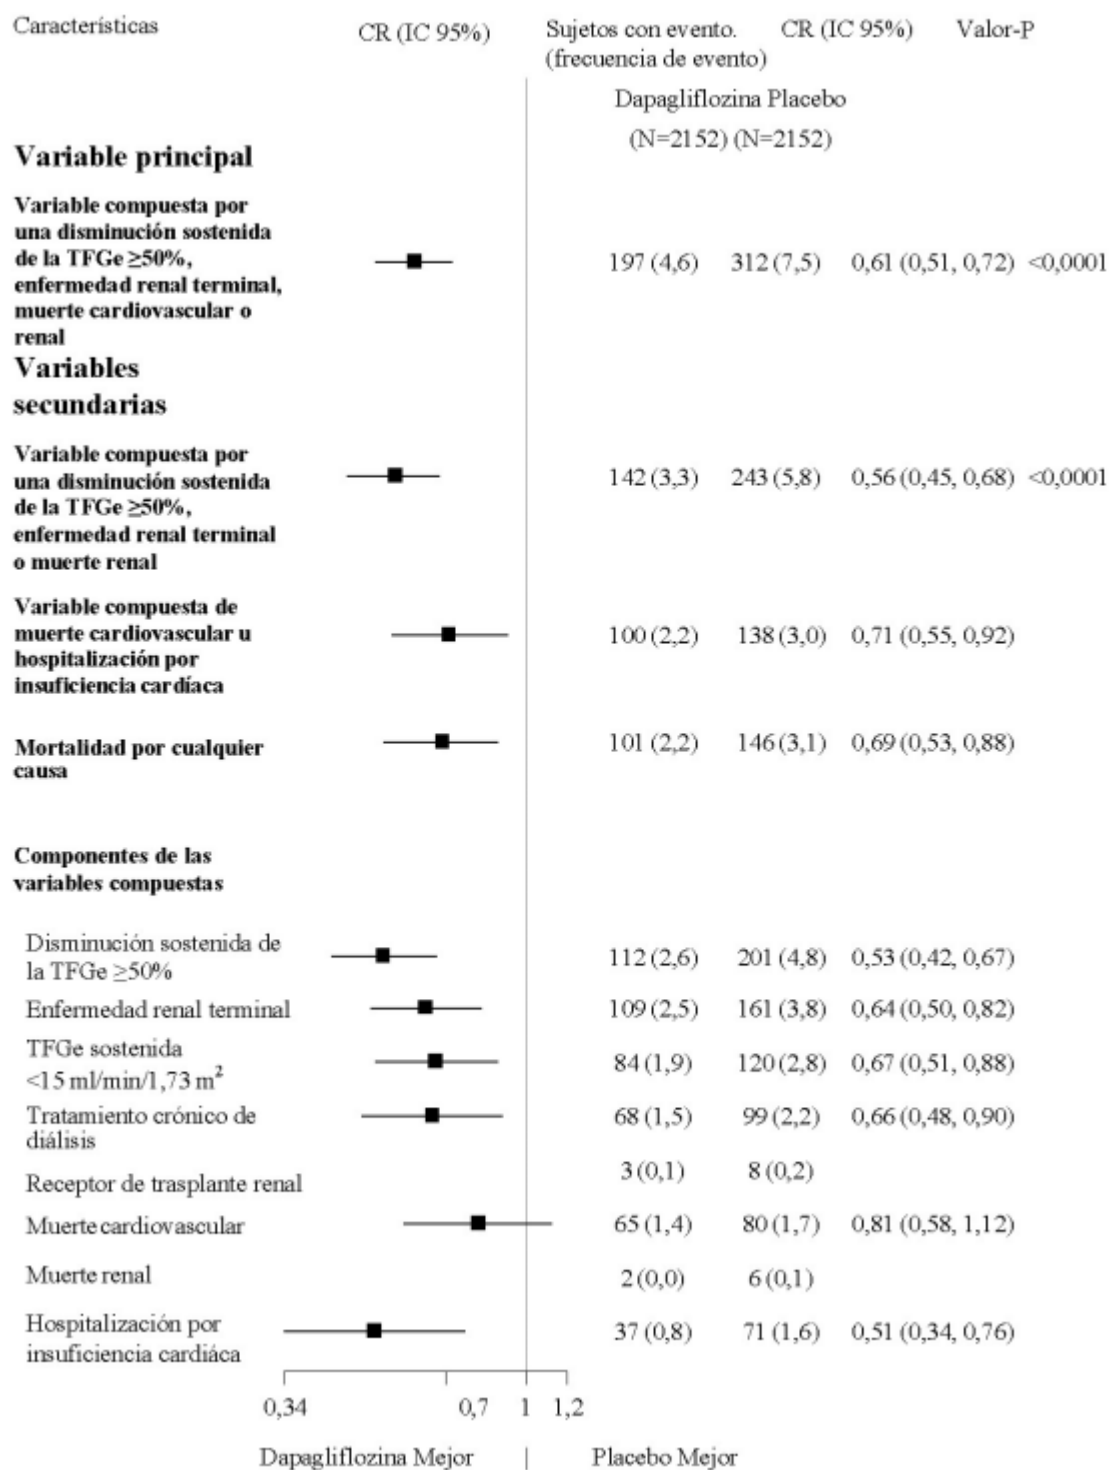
Características CR (IC 95%) Sujetos con evento. (frecuencia de evento) CR (IC 95%) Valor-P

Dapagliflozina Placebo
(N=2152) (N=2152)

**Variable principal**

| Características | Dapagliflozina | Placebo | CR (IC 95%) | Valor-P |
|---|---|---|---|---|
| **Variable compuesta por una disminución sostenida de la TFGe ≥50%, enfermedad renal terminal, muerte cardiovascular o renal** | 197 (4,6) | 312 (7,5) | 0,61 (0,51, 0,72) | <0,0001 |

**Variables secundarias**

| Características | Dapagliflozina | Placebo | CR (IC 95%) | Valor-P |
|---|---|---|---|---|
| **Variable compuesta por una disminución sostenida de la TFGe ≥50%, enfermedad renal terminal o muerte renal** | 142 (3,3) | 243 (5,8) | 0,56 (0,45, 0,68) | <0,0001 |
| **Variable compuesta de muerte cardiovascular u hospitalización por insuficiencia cardíaca** | 100 (2,2) | 138 (3,0) | 0,71 (0,55, 0,92) | |
| **Mortalidad por cualquier causa** | 101 (2,2) | 146 (3,1) | 0,69 (0,53, 0,88) | |

**Componentes de las variables compuestas**

| Características | Dapagliflozina | Placebo | CR (IC 95%) |
|---|---|---|---|
| Disminución sostenida de la TFGe ≥50% | 112 (2,6) | 201 (4,8) | 0,53 (0,42, 0,67) |
| Enfermedad renal terminal | 109 (2,5) | 161 (3,8) | 0,64 (0,50, 0,82) |
| TFGe sostenida <15 ml/min/1,73 m$^2$ | 84 (1,9) | 120 (2,8) | 0,67 (0,51, 0,88) |
| Tratamiento crónico de diálisis | 68 (1,5) | 99 (2,2) | 0,66 (0,48, 0,90) |
| Receptor de trasplante renal | 3 (0,1) | 8 (0,2) | |
| Muerte cardiovascular | 65 (1,4) | 80 (1,7) | 0,81 (0,58, 1,12) |
| Muerte renal | 2 (0,0) | 6 (0,1) | |
| Hospitalización por insuficiencia cardíaca | 37 (0,8) | 71 (1,6) | 0,51 (0,34, 0,76) |

0,34 0,7 1 1,2

Dapagliflozina Mejor | Placebo Mejor